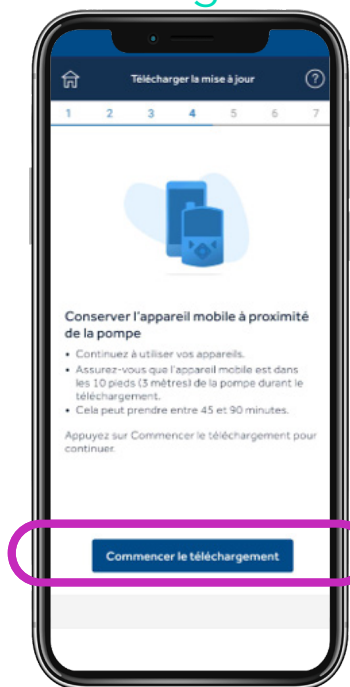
Télécharger la mise à jour

1 2 3 4 5 6 7

Conserver l'appareil mobile à proximité de la pompe

• Continuez à utiliser vos appareils.
• Assurez-vous que l'appareil mobile est dans les 10 pieds (3 mètres) de la pompe durant le téléchargement.
• Cela peut prendre entre 45 et 90 minutes.

Appuyez sur Commencer le téléchargement pour continuer.

Commencer le téléchargement